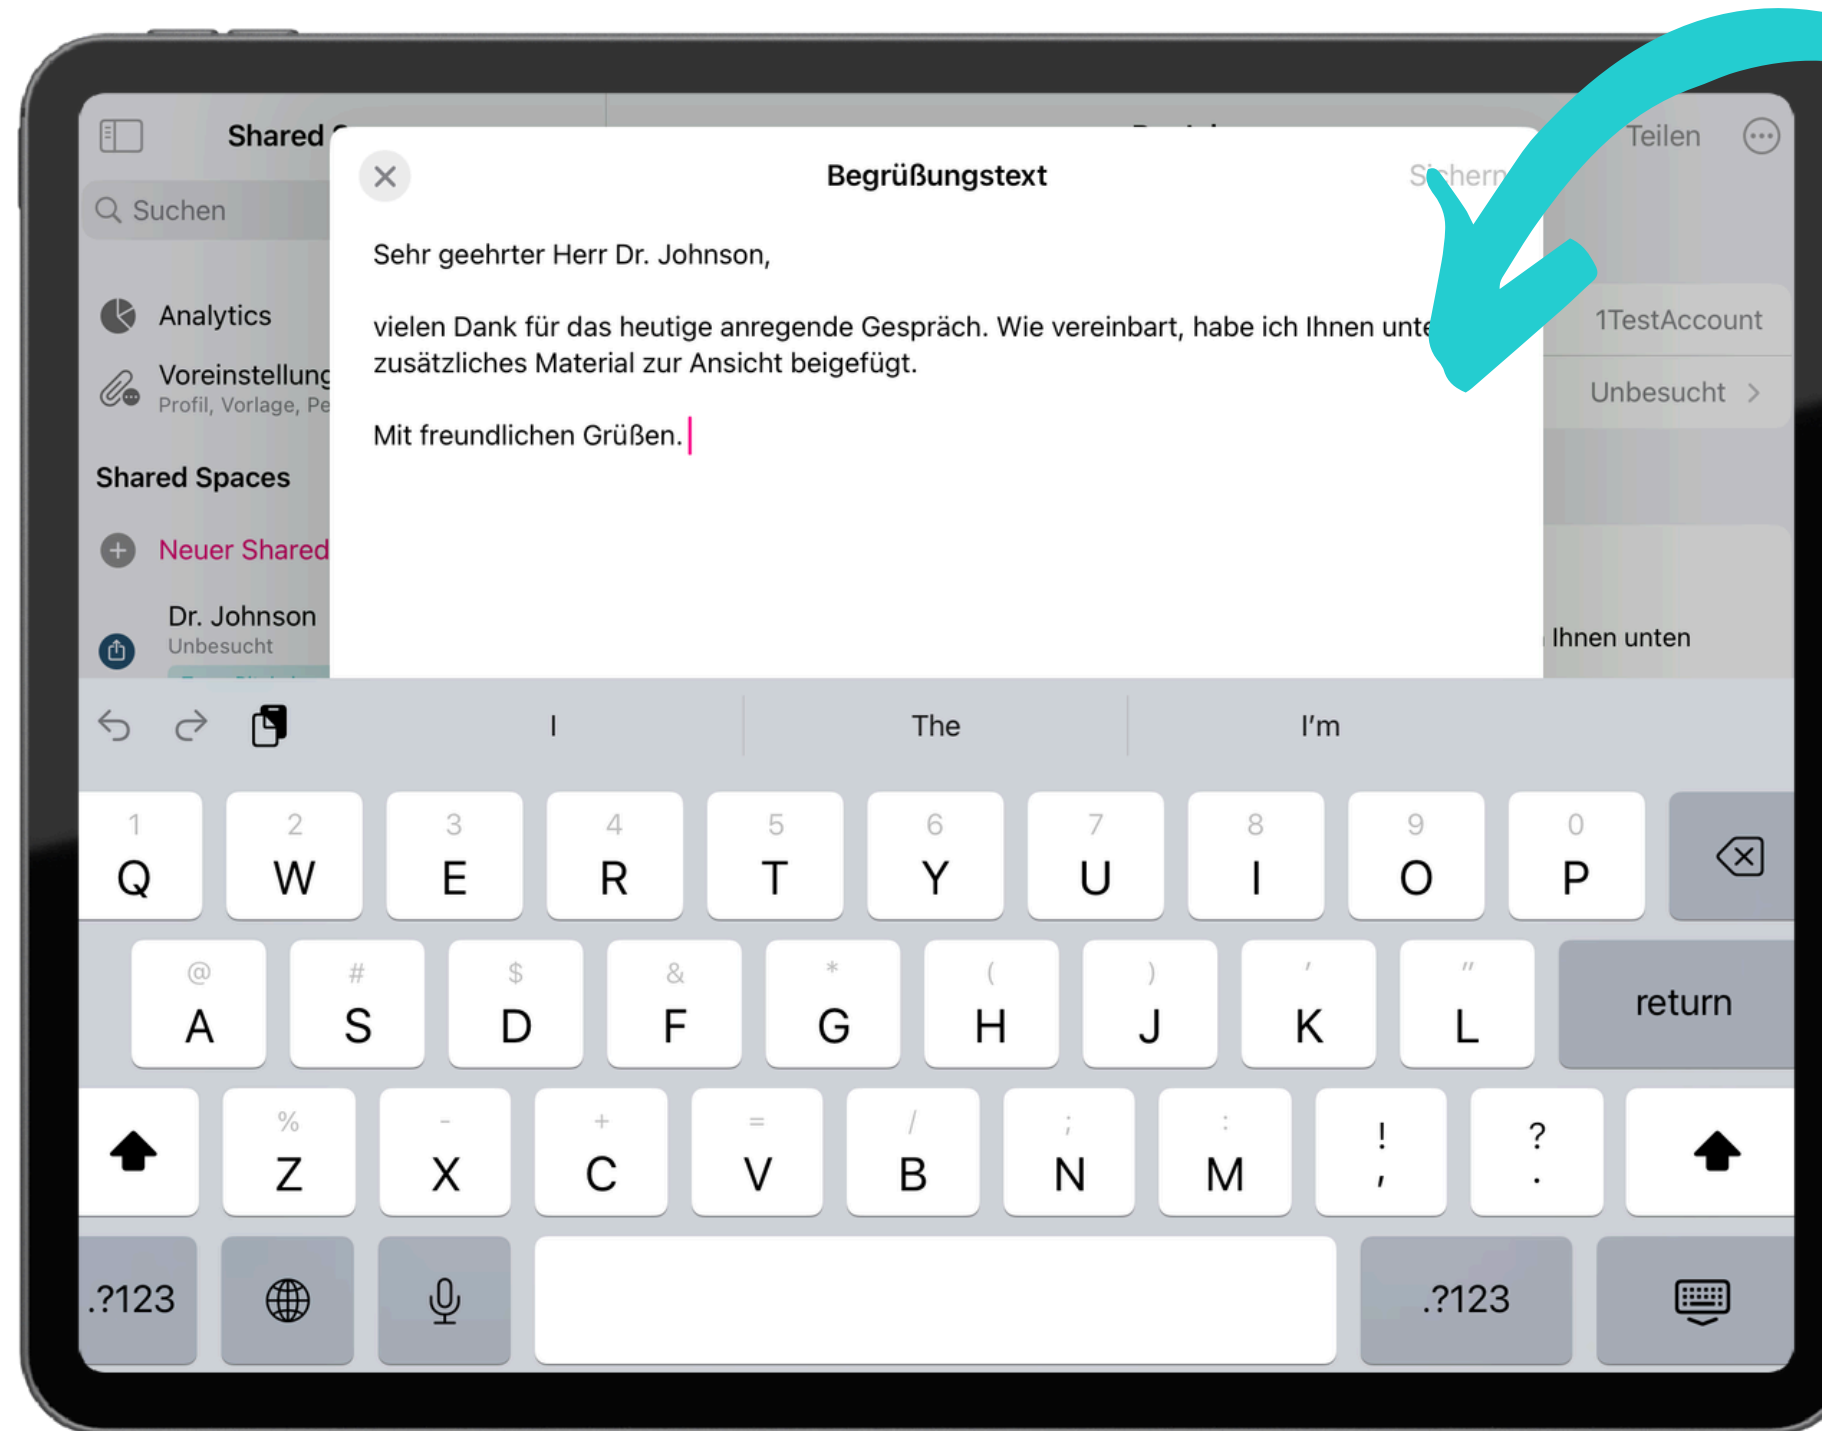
Shared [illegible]

Suchen

Analytics

Voreinstellung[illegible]
Profil, Vorlage, Pe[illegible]

Shared Spaces

Neuer Shared

Dr. Johnson
Unbesucht

Teilen

1TestAccount

Unbesucht >

Ihnen unten

Begrüßungstext

S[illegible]hern

Sehr geehrter Herr Dr. Johnson,

vielen Dank für das heutige anregende Gespräch. Wie vereinbart, habe ich Ihnen unte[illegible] zusätzliches Material zur Ansicht beigefügt.

Mit freundlichen Grüßen.

I

The

I'm

1 Q 2 W 3 E 4 R 5 T 6 Y 7 U 8 I 9 O 0 P

@ A # S $ D & F * G ( H ) J ' K " L return

% Z - X + C = V / B ; N : M ! , ? .

.?123 .?123